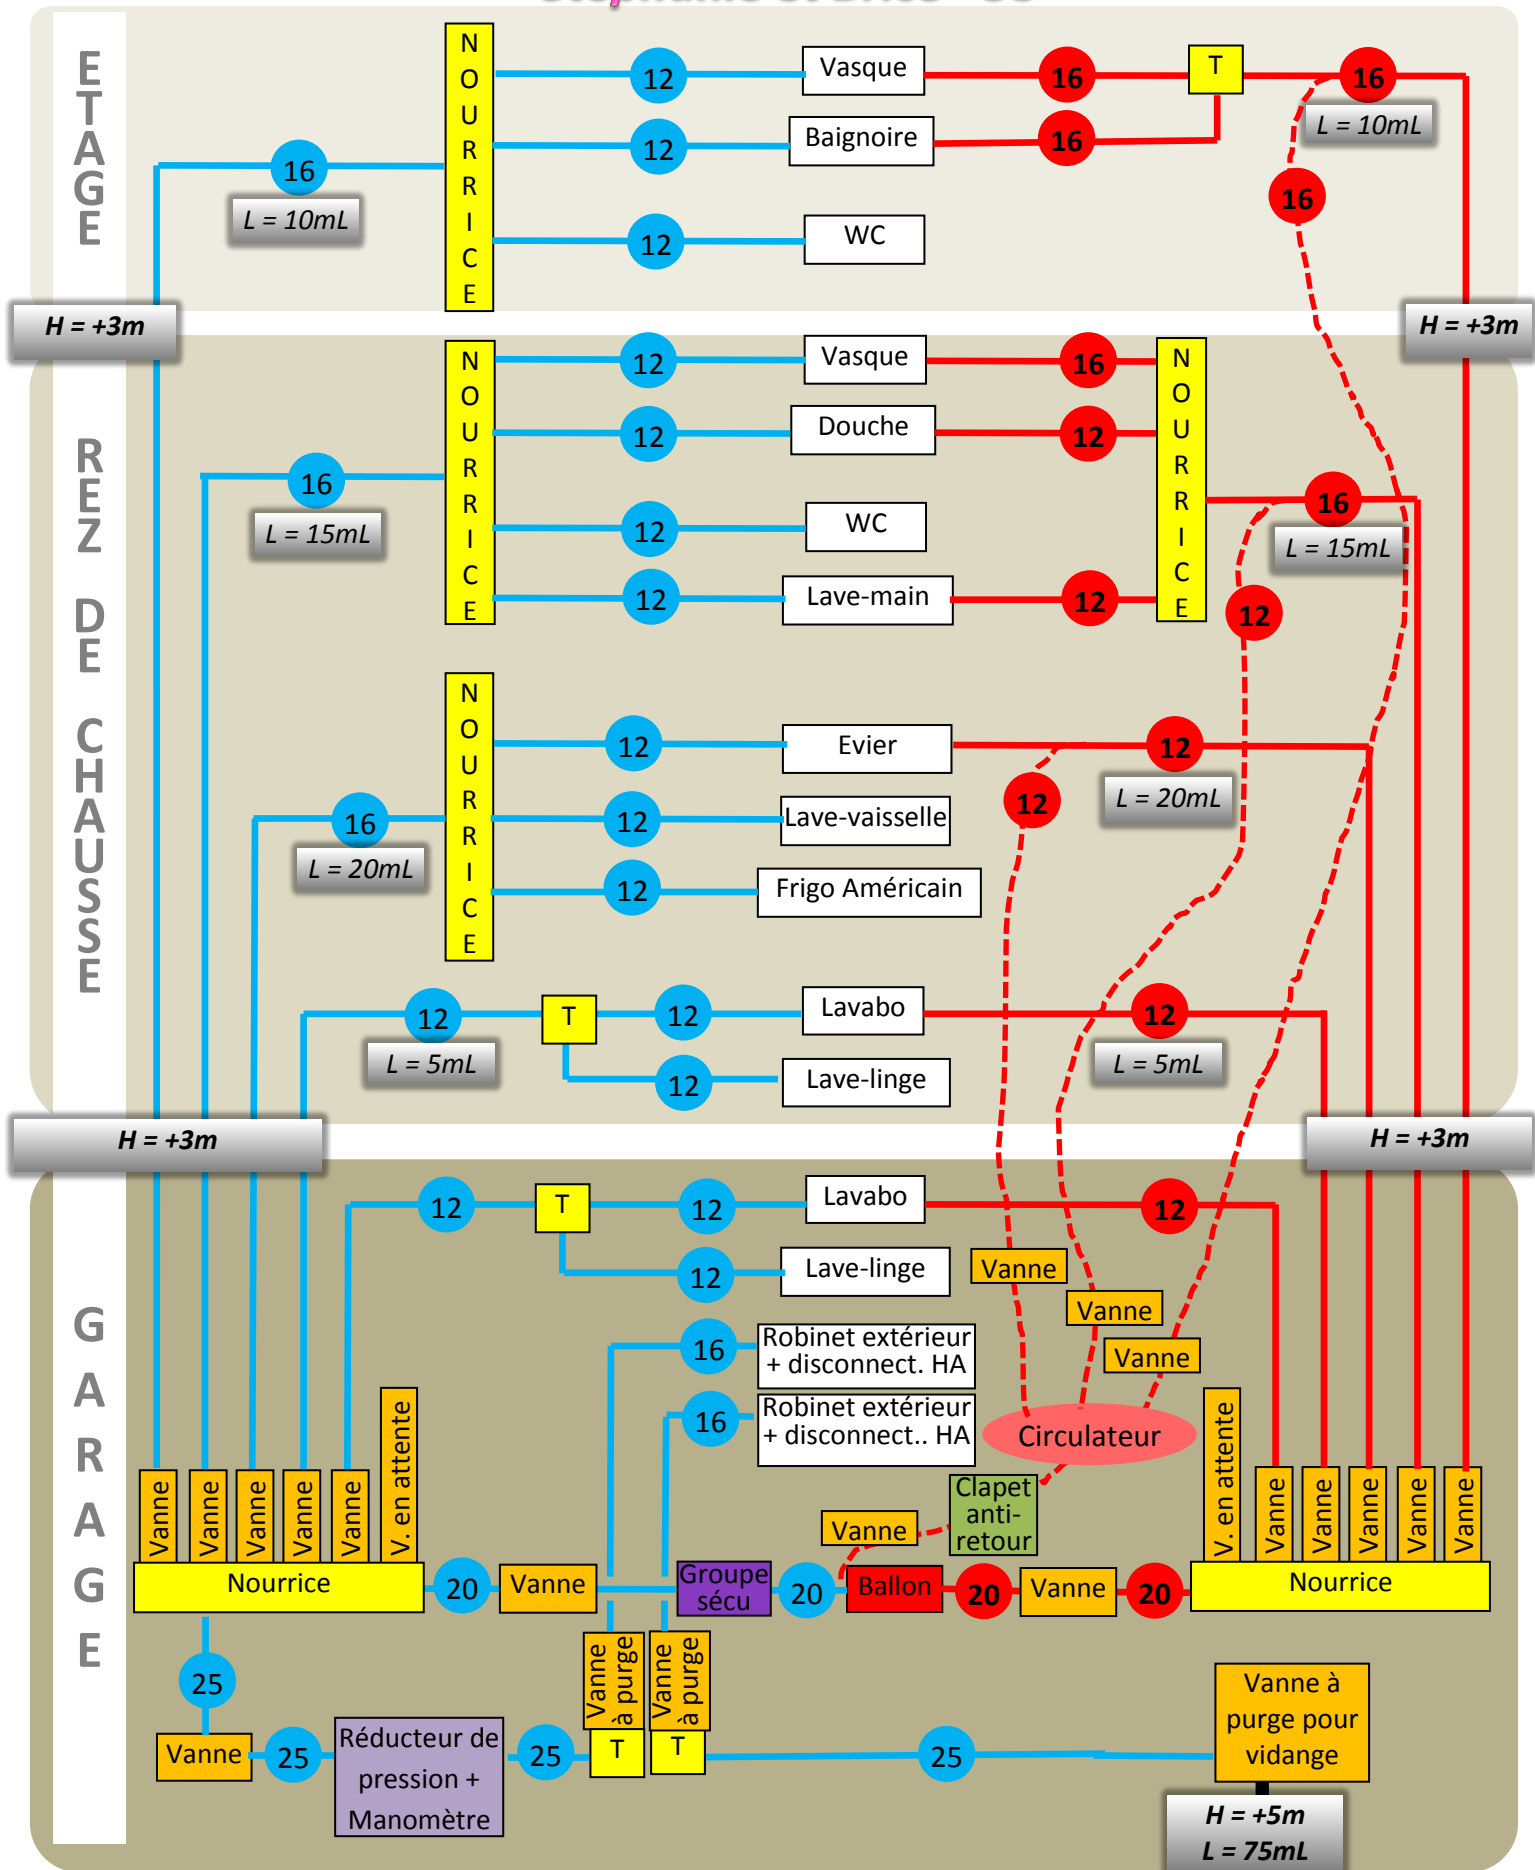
ETAGE

NOURRICE

12 Vasque 16 T 16
L = 10mL
12 Baignoire 16
16
16
L = 10mL
12 WC

H = +3m
H = +3m

REZ DE CHAUSSE

NOURRICE
12 Vasque 16
NOURRICE
12 Douche 12
16
16
L = 15mL
L = 15mL
12 WC
12 Lave-main 12
12

NOURRICE
12 Evier 12
12
L = 20mL
16
L = 20mL
12 Lave-vaisselle
12 Frigo Américain

12 T 12 Lavabo 12
L = 5mL
L = 5mL
12 Lave-linge

H = +3m
H = +3m

GARAGE

12 T 12 Lavabo 12
12 Lave-linge
Vanne
Vanne
Vanne
16 Robinet extérieur + disconnect. HA
16 Robinet extérieur + disconnect.. HA
Circulateur
Clapet anti-retour
Vanne
Vanne Vanne Vanne Vanne Vanne V. en attente
V. en attente Vanne Vanne Vanne Vanne Vanne
Nourrice 20 Vanne Groupe sécu 20 Ballon 20 Vanne 20 Nourrice
25
Vanne à purge
Vanne à purge
Vanne 25 Réducteur de pression + Manomètre 25 T T 25
Vanne à purge pour vidange
H = +5m
L = 75mL